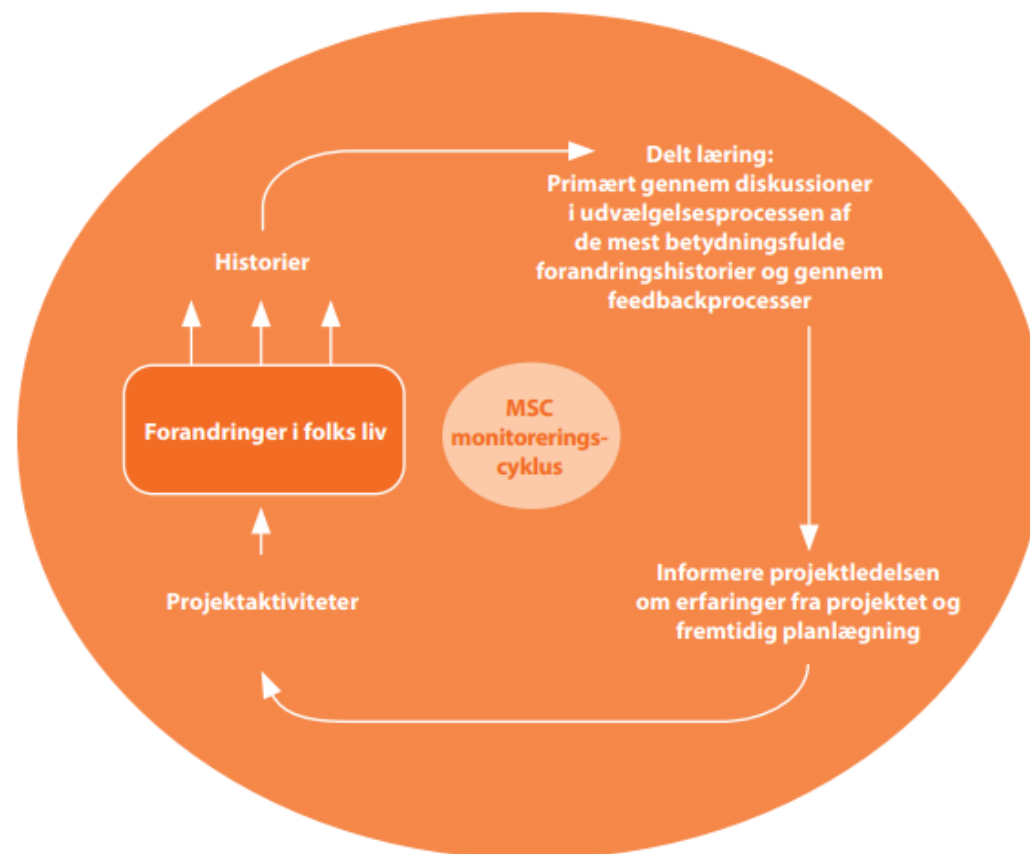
Delt læring:
Primært gennem diskussioner i udvælgelsesprocessen af de mest betydningsfulde forandringshistorier og gennem feedbackprocesser

Historier

Forandringer i folks liv

MSC monitorerings-cyklus

Projektaktiviteter

Informere projektledelsen om erfaringer fra projektet og fremtidig planlægning